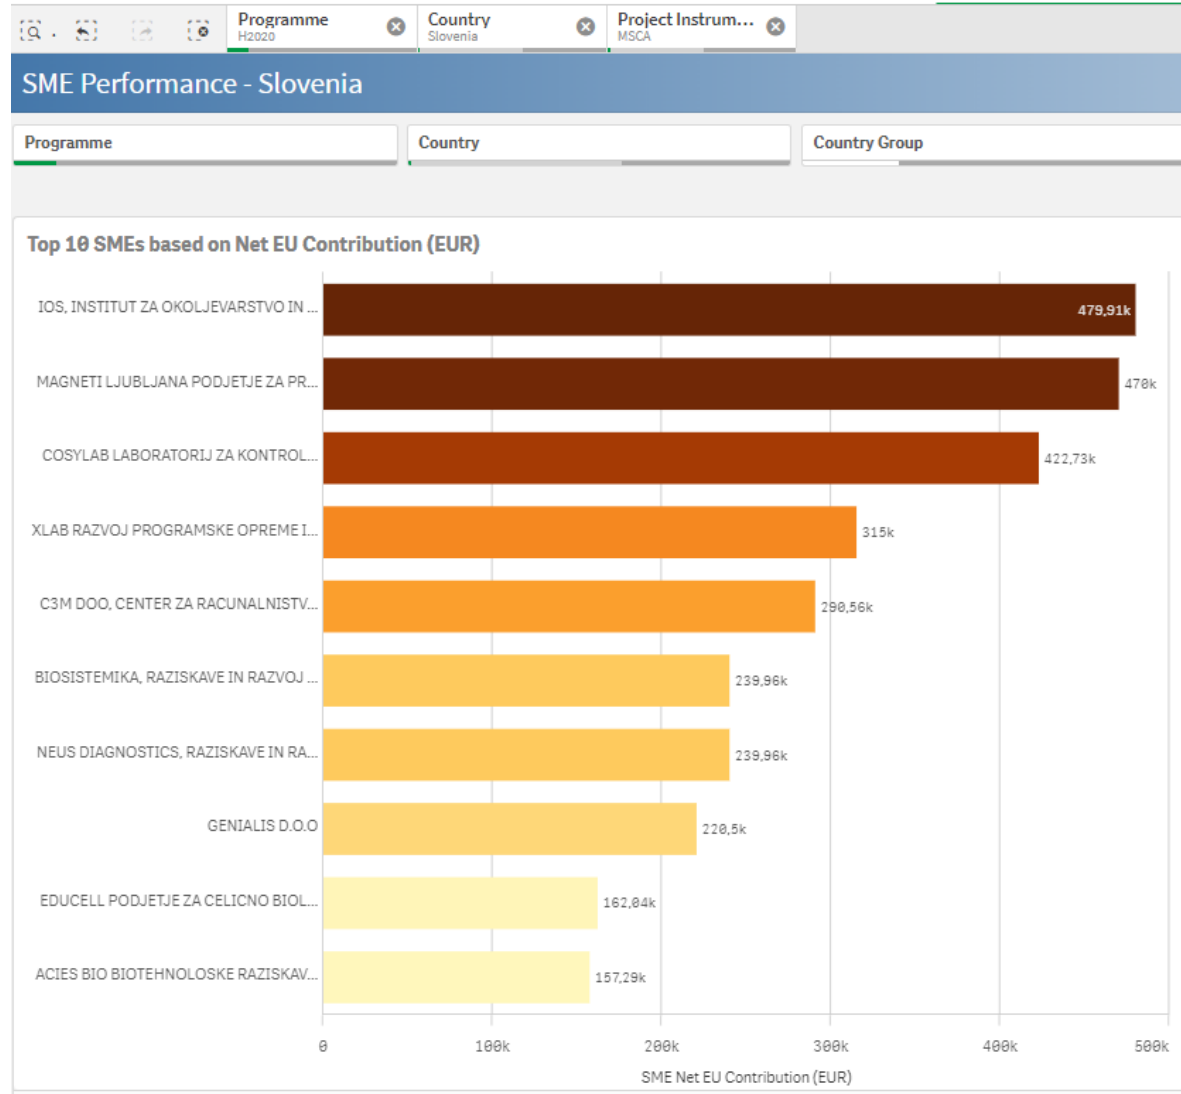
Programme
H2020
Country
Slovenia
Project Instrum...
MSCA

SME Performance - Slovenia

Programme
Country
Country Group

Top 10 SMEs based on Net EU Contribution (EUR)

IOS, INSTITUT ZA OKOLJEVARSTVO IN ...
479,91k
MAGNETI LJUBLJANA PODJETJE ZA PR...
470k
COSYLAB LABORATORIJ ZA KONTROL...
422,73k
XLAB RAZVOJ PROGRAMSKE OPREME I...
315k
C3M DOO, CENTER ZA RACUNALNISTV...
290,56k
BIOSISTEMIKA, RAZISKAVE IN RAZVOJ ...
239,96k
NEUS DIAGNOSTICS, RAZISKAVE IN RA...
239,96k
GENIALIS D.O.O
220,5k
EDUCELL PODJETJE ZA CELICNO BIOL...
162,04k
ACIES BIO BIOTEHNOLOSKE RAZISKAV...
157,29k

0
100k
200k
300k
400k
500k
SME Net EU Contribution (EUR)